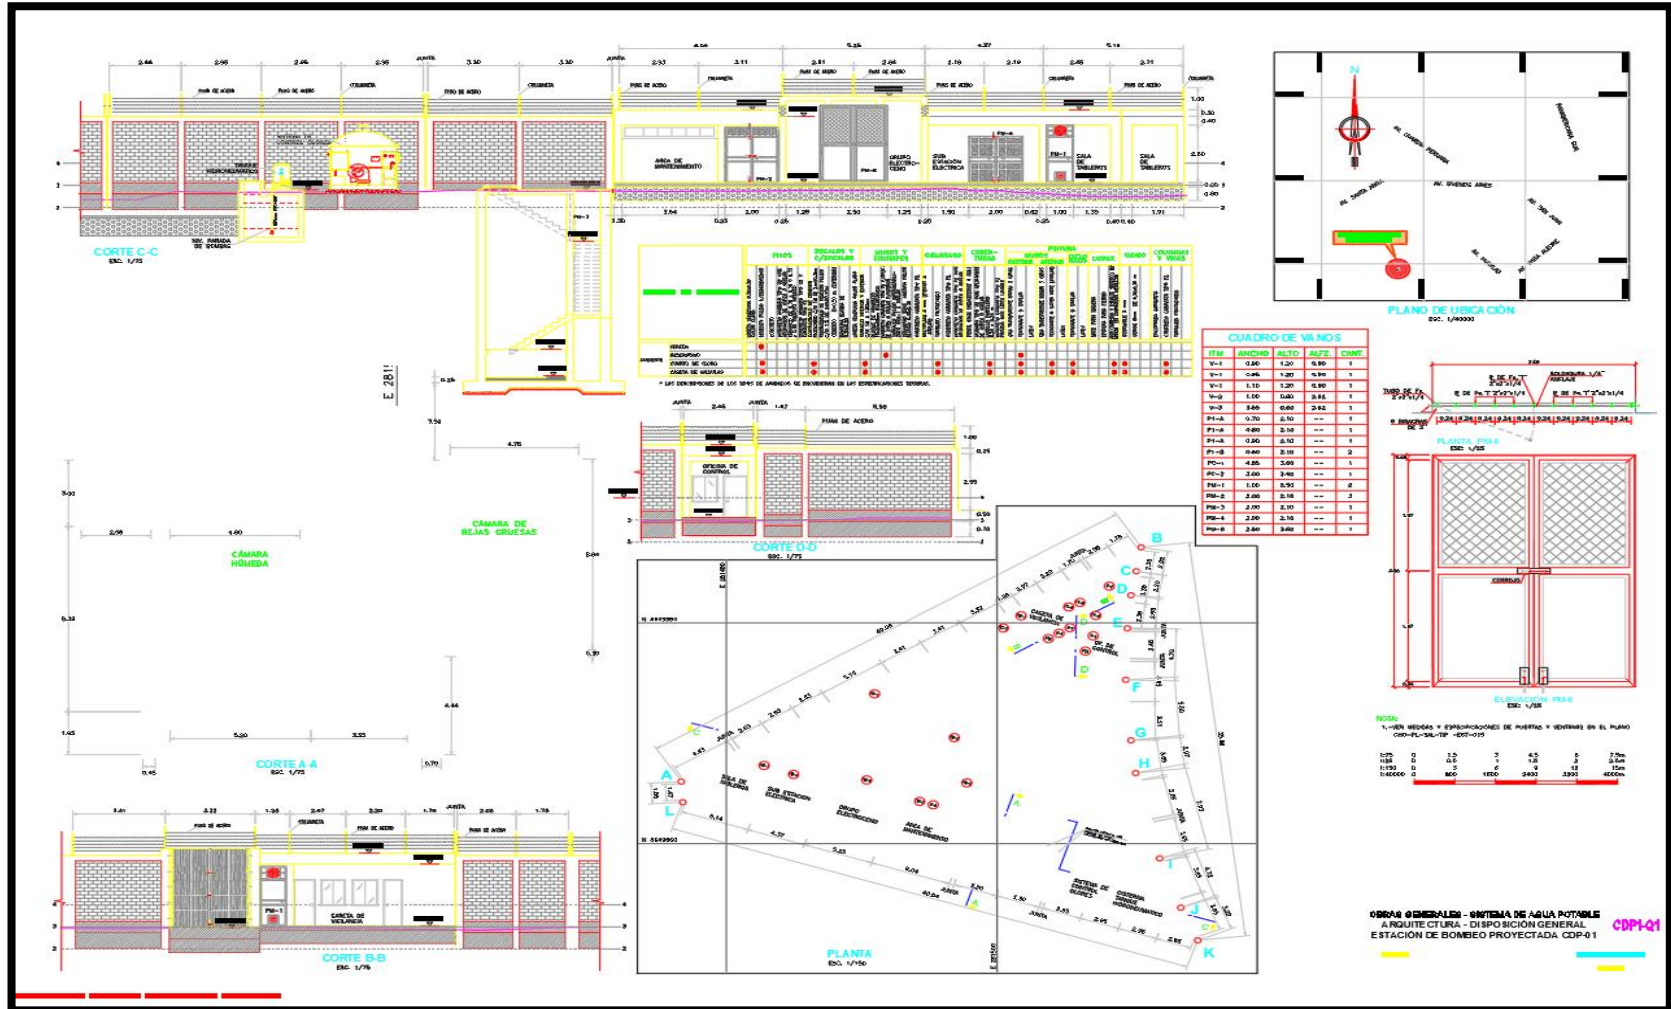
CORTE C-C
ESC. 1/75

CORTE D-D
ESC. 1/75

CORTE A-A
ESC. 1/75

CORTE B-B
ESC. 1/75

CÁMARA HÚMEDA

CÁMARA DE REJAS GRUESAS

AREA DE MANTENIMIENTO

GRUPO ELECTROGENO

SUB ESTACION ELECTRICA

SALA DE TABLEROS

OFICINA DE CONTROL

CASETA DE VIGILANCIA

PLANTA
ESC. 1/150

PLANO DE UBICACIÓN
ESC. 1/40000

CUADRO DE VANOS

| ITM | ANCHO | ALTO | ALFZ. | CANT. |
|---|---|---|---|---|
| V-1 | 0.50 | 1.20 | 0.80 | 1 |
| V-1 | 0.45 | 1.20 | 0.90 | 1 |
| V-1 | 1.10 | 1.20 | 0.80 | 1 |
| V-2 | 1.00 | 0.80 | 2.51 | 1 |
| V-3 | 3.66 | 0.60 | 2.62 | 1 |
| P1-A | 0.70 | 2.10 | -- | 1 |
| P1-A | 4.80 | 2.10 | -- | 1 |
| P1-A | 0.90 | 2.10 | -- | 1 |
| P1-B | 0.80 | 2.10 | -- | 2 |
| PC-1 | 4.85 | 3.00 | -- | 1 |
| PC-2 | 3.00 | 3.40 | -- | 1 |
| PM-1 | 1.00 | 0.90 | -- | 2 |
| PM-2 | 3.00 | 2.10 | -- | 3 |
| PM-3 | 2.00 | 2.10 | -- | 1 |
| PM-4 | 2.00 | 2.10 | -- | 1 |
| PM-5 | 2.80 | 3.40 | -- | 1 |

PLANTA PM-1
ESC. 1/25

ELEVACIÓN PM-1
ESC. 1/25

NOTA:
1.-VER MEDIDAS Y ESPECIFICACIONES DE PUERTAS Y VENTANAS EN EL PLANO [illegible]

OBRAS GENERALES - SISTEMA DE AGUA POTABLE
ARQUITECTURA - DISPOSICIÓN GENERAL
ESTACIÓN DE BOMBEO PROYECTADA CDP-01

CDP1-01